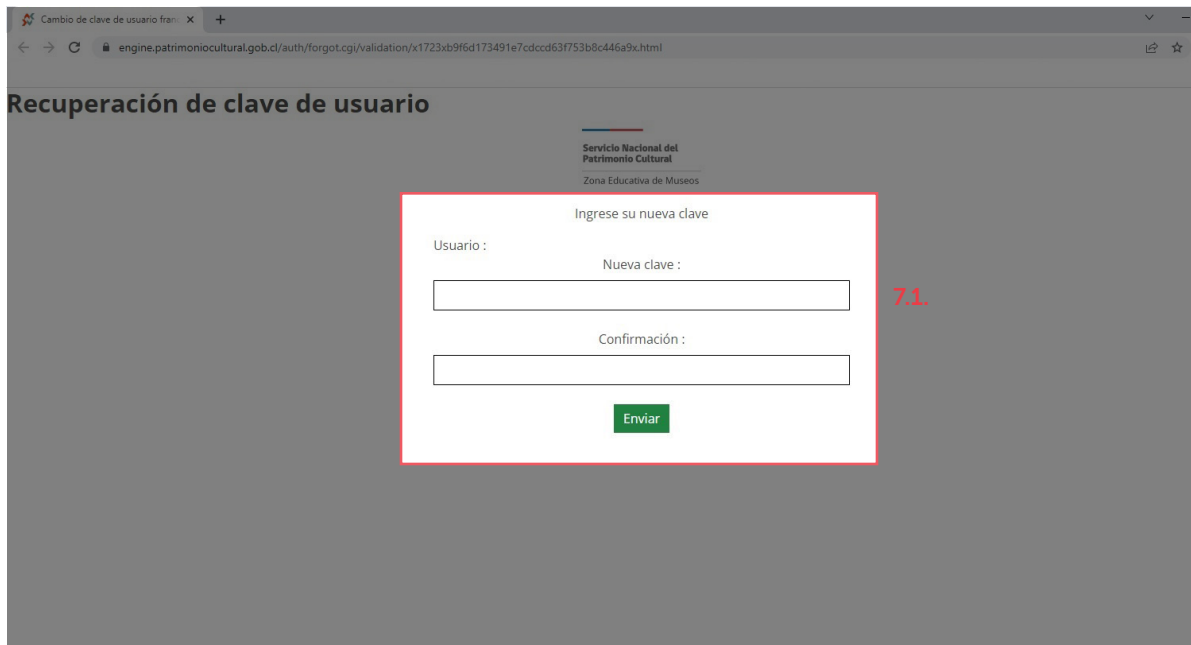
Cambio de clave de usuario fran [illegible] ×

engine.patrimoniocultural.gob.cl/auth/forgot.cgi/validation/x1723xb9f6d173491e7cdccd63f753b8c446a9x.html

Recuperación de clave de usuario

Servicio Nacional del Patrimonio Cultural

Zona Educativa de Museos

Ingrese su nueva clave

Usuario :

Nueva clave :

7.1.

Confirmación :

Enviar